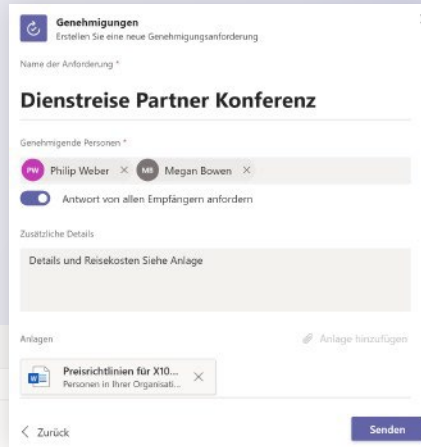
Genehmigungen
Erstellen Sie eine neue Genehmigungsanforderung

Name der Anforderung *

Dienstreise Partner Konferenz

Genehmigende Personen *

PW Philip Weber × MB Megan Bowen ×

Antwort von allen Empfängern anfordern

Zusätzliche Details

Details und Reisekosten Siehe Anlage

Anlagen

Anlage hinzufügen

Preisrichtlinien für X10...
Personen in Ihrer Organisati...
×

< Zurück

Senden